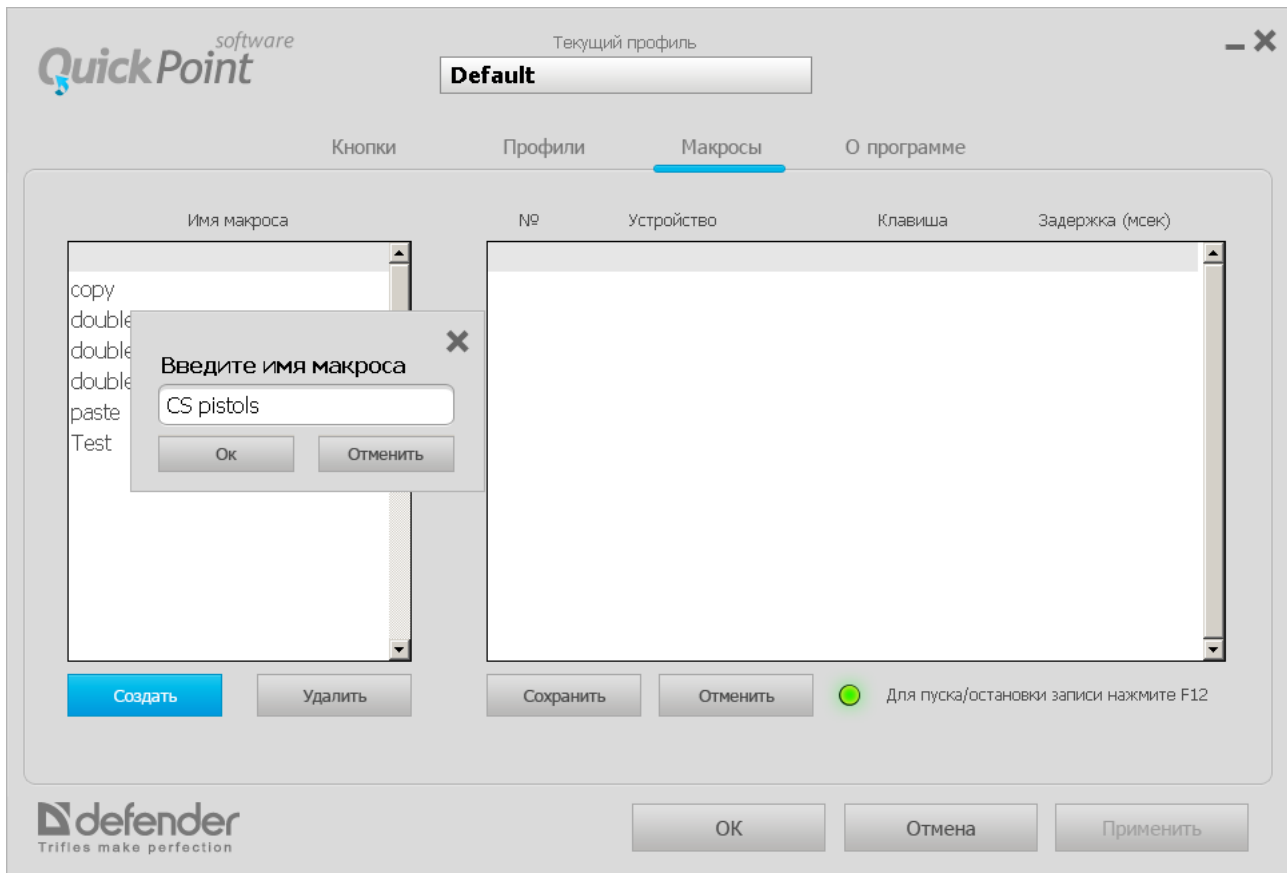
QuickPoint software

Текущий профиль

Default

Кнопки Профили Макросы О программе

Имя макроса

copy
double
double
double
paste
Test

Введите имя макроса

CS pistols

Ок Отменить

№ Устройство Клавиша Задержка (мсек)

Создать Удалить

Сохранить Отменить

Для пуска/остановки записи нажмите F12

defender
Trifles make perfection

ОК Отмена Применить